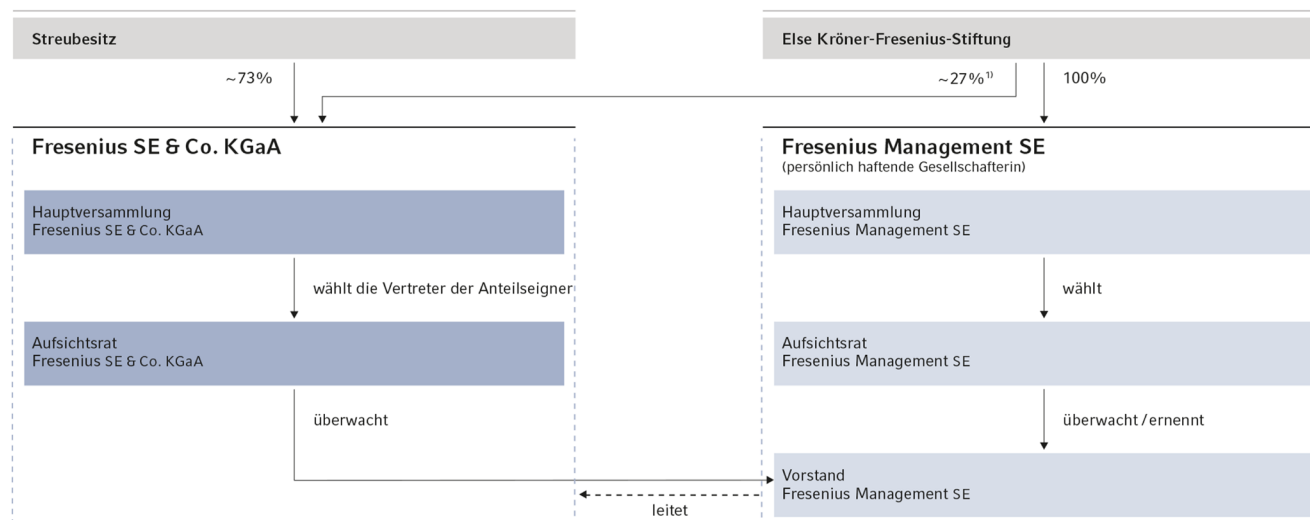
Streubesitz

~73%

Else Kröner-Fresenius-Stiftung

~27%$^{1)}$

100%

Fresenius SE & Co. KGaA

Hauptversammlung
Fresenius SE & Co. KGaA

wählt die Vertreter der Anteilseigner

Aufsichtsrat
Fresenius SE & Co. KGaA

überwacht

Fresenius Management SE
(persönlich haftende Gesellschafterin)

Hauptversammlung
Fresenius Management SE

wählt

Aufsichtsrat
Fresenius Management SE

überwacht / ernennt

Vorstand
Fresenius Management SE

leitet